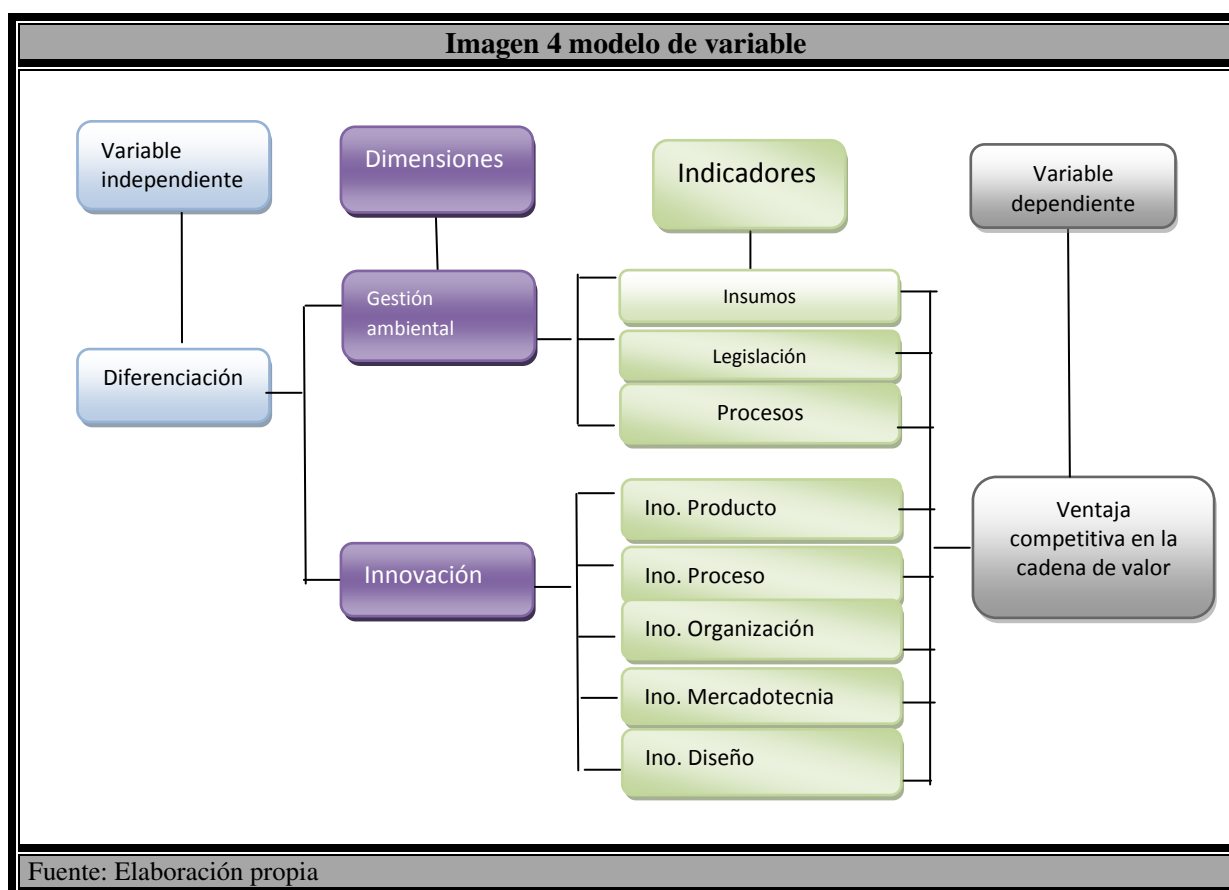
Imagen 4 modelo de variable

Variable independiente

Dimensiones

Indicadores

Variable dependiente

Diferenciación

Gestión ambiental

Insumos

Legislación

Procesos

Innovación

Ino. Producto

Ino. Proceso

Ino. Organización

Ino. Mercadotecnia

Ino. Diseño

Ventaja competitiva en la cadena de valor

Fuente: Elaboración propia